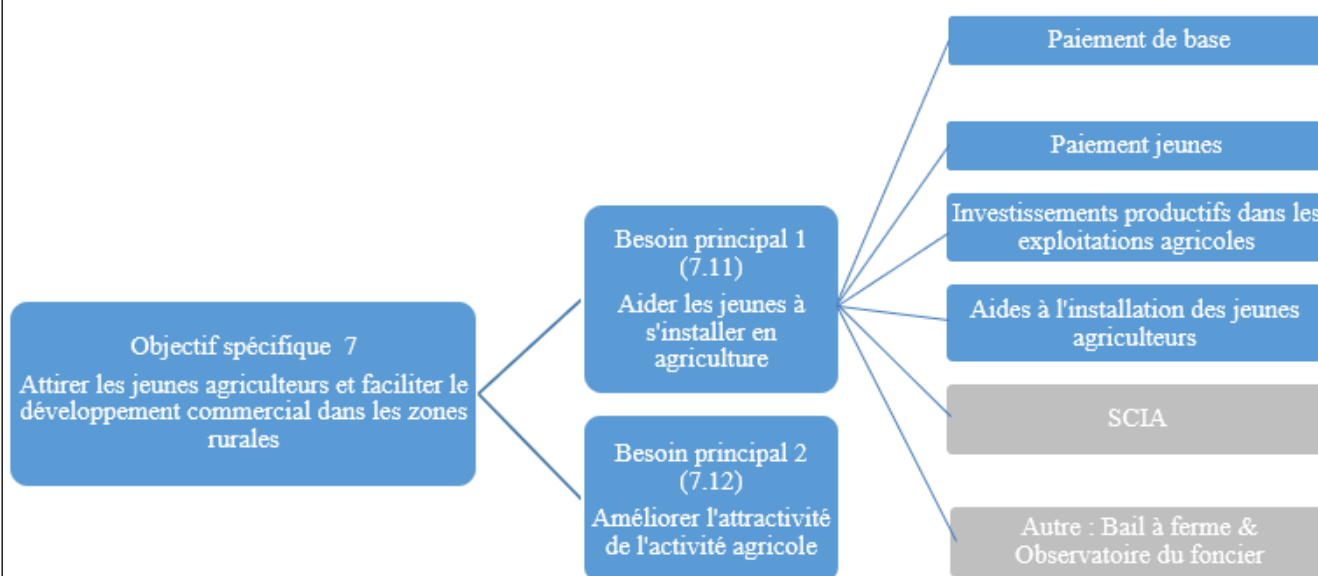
Objectif spécifique 7

Attirer les jeunes agriculteurs et faciliter le développement commercial dans les zones rurales

Besoin principal 1 (7.11)

Aider les jeunes à s'installer en agriculture

Besoin principal 2 (7.12)

Améliorer l'attractivité de l'activité agricole

Paiement de base

Paiement jeunes

Investissements productifs dans les exploitations agricoles

Aides à l'installation des jeunes agriculteurs

SCIA

Autre : Bail à ferme & Observatoire du foncier